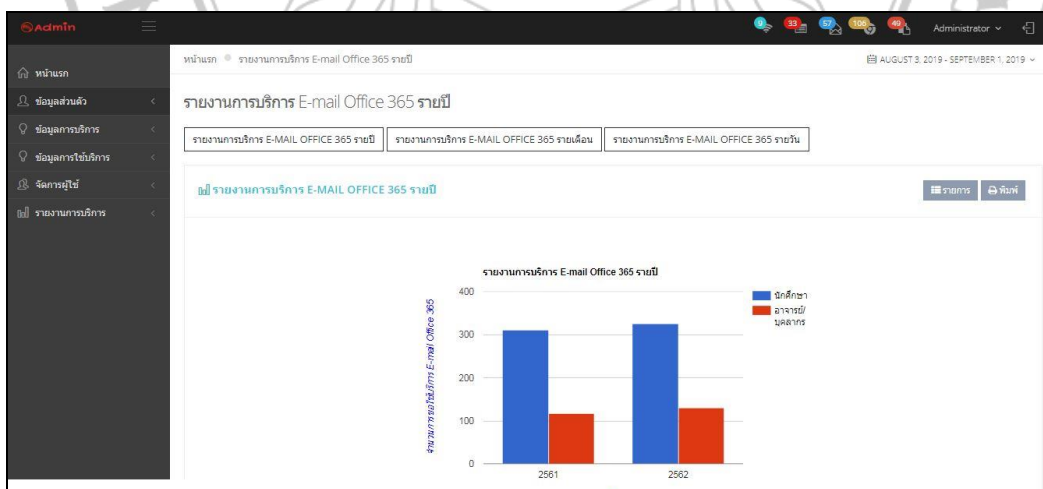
Admin

9 33 57 106 49 Administrator

หน้าแรก
ข้อมูลส่วนตัว
ข้อมูลการบริการ
ข้อมูลการใช้บริการ
จัดการผู้ใช้
รายงานการบริการ

หน้าแรก • รายงานการบริการ E-mail Office 365 รายปี

AUGUST 3, 2019 - SEPTEMBER 1, 2019

รายงานการบริการ E-mail Office 365 รายปี

รายงานการบริการ E-MAIL OFFICE 365 รายปี | รายงานการบริการ E-MAIL OFFICE 365 รายเดือน | รายงานการบริการ E-MAIL OFFICE 365 รายวัน

รายงานการบริการ E-MAIL OFFICE 365 รายปี

รายการ พิมพ์

รายงานการบริการ E-mail Office 365 รายปี

จำนวนการใช้บริการ E-mail Office 365

400
300
200
100
0

2561
2562

นักศึกษา
อาจารย์/บุคลากร